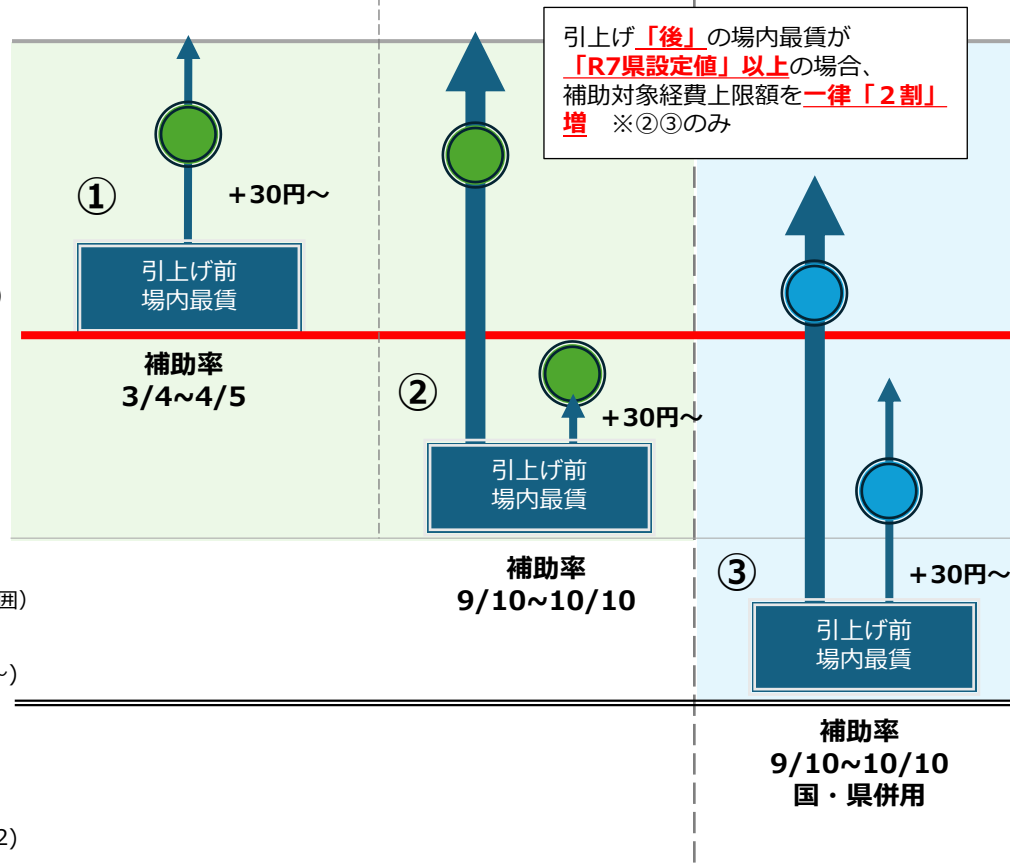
引上げ「後」の場内最賃が「R7県設定値」以上の場合、補助対象経費上限額を一律「２割」増　※②③のみ

①

+30円～

引上げ前
場内最賃

補助率
3/4~4/5

②

+30円～

引上げ前
場内最賃

補助率
9/10~10/10

③

+30円～

引上げ前
場内最賃

補助率
9/10~10/10
国・県併用

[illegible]用）

～）

2）